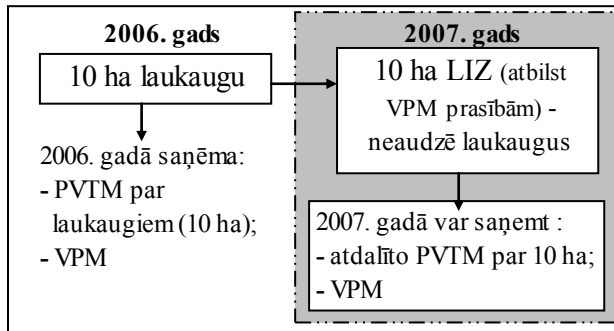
2006. gads

10 ha laukaugu

2006. gadā saņēma:
- PVTM par laukaugiem (10 ha);
- VPM

2007. gads

10 ha LIZ (atbilst VPM prasībām) - neaudzē laukaugus

2007. gadā var saņemt :
- atdalīto PVTM par 10 ha;
- VPM